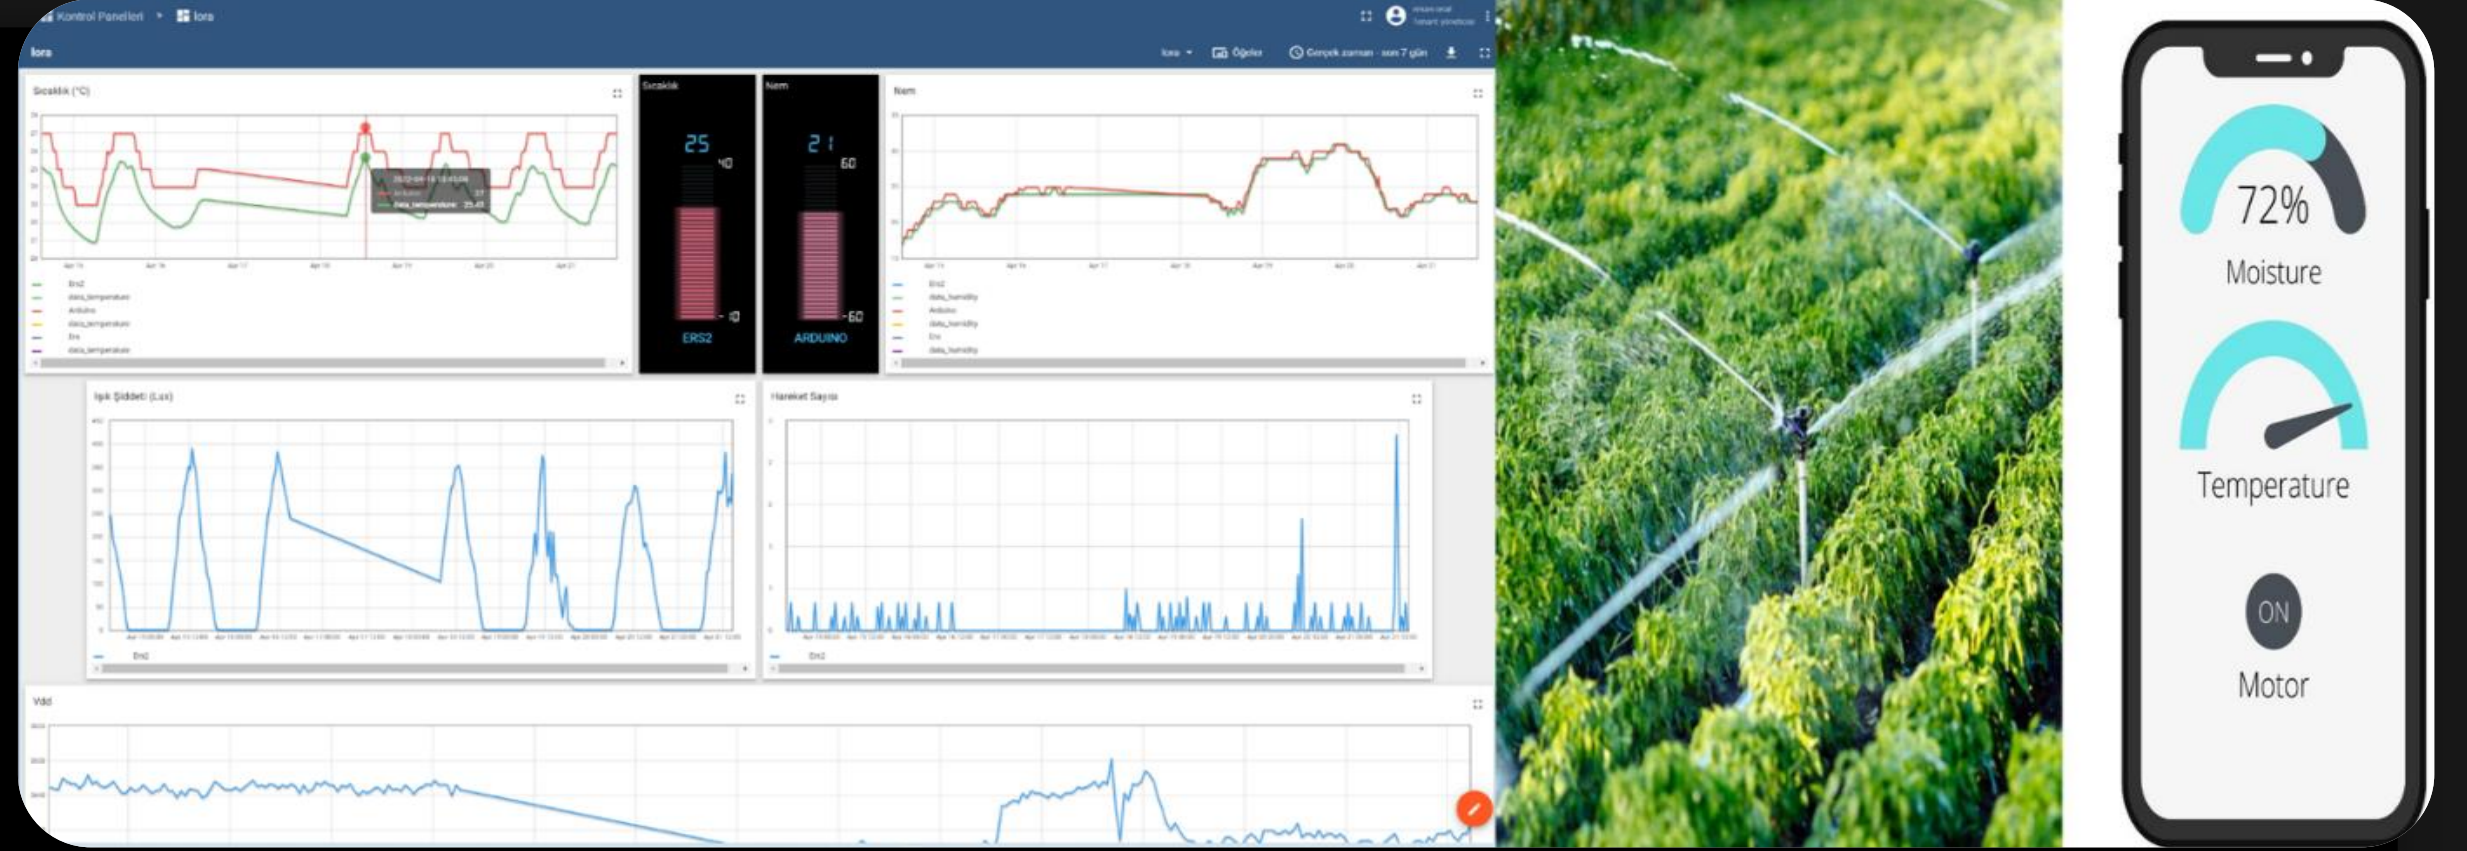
Kontrol Panelleri • lora

lora

lora • Öğeler Gerçek zaman - son 7 gün

Sıcaklık (°C)

Sıcaklık

25
40
-10
ERS2

Nem

21
60
-60
ARDUINO

Nem

Işık Şiddeti (Lux)

Hareket Sayısı

Vdd

72%
Moisture

Temperature

ON
Motor